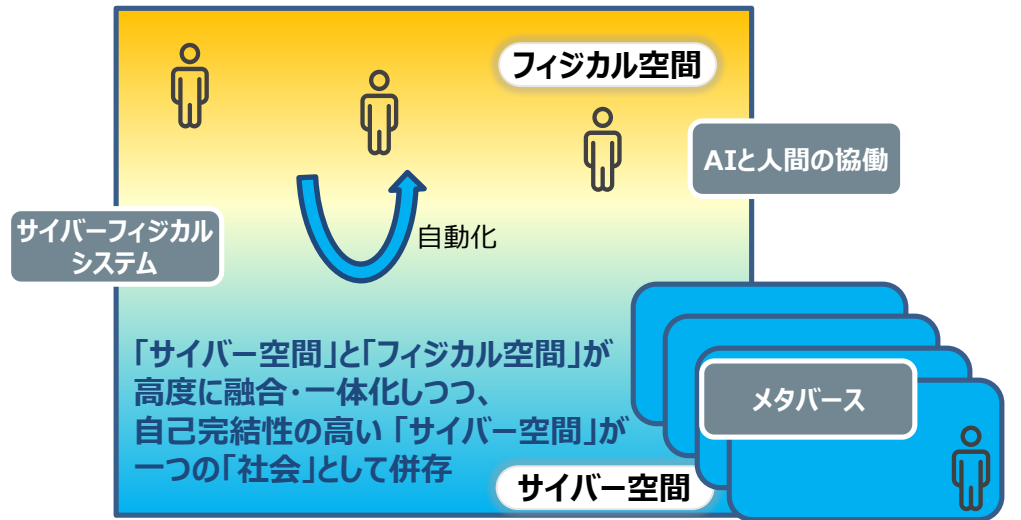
フィジカル空間

AIと人間の協働

自動化

サイバーフィジカルシステム

「サイバー空間」と「フィジカル空間」が高度に融合・一体化しつつ、自己完結性の高い「サイバー空間」が一つの「社会」として併存

メタバース

サイバー空間